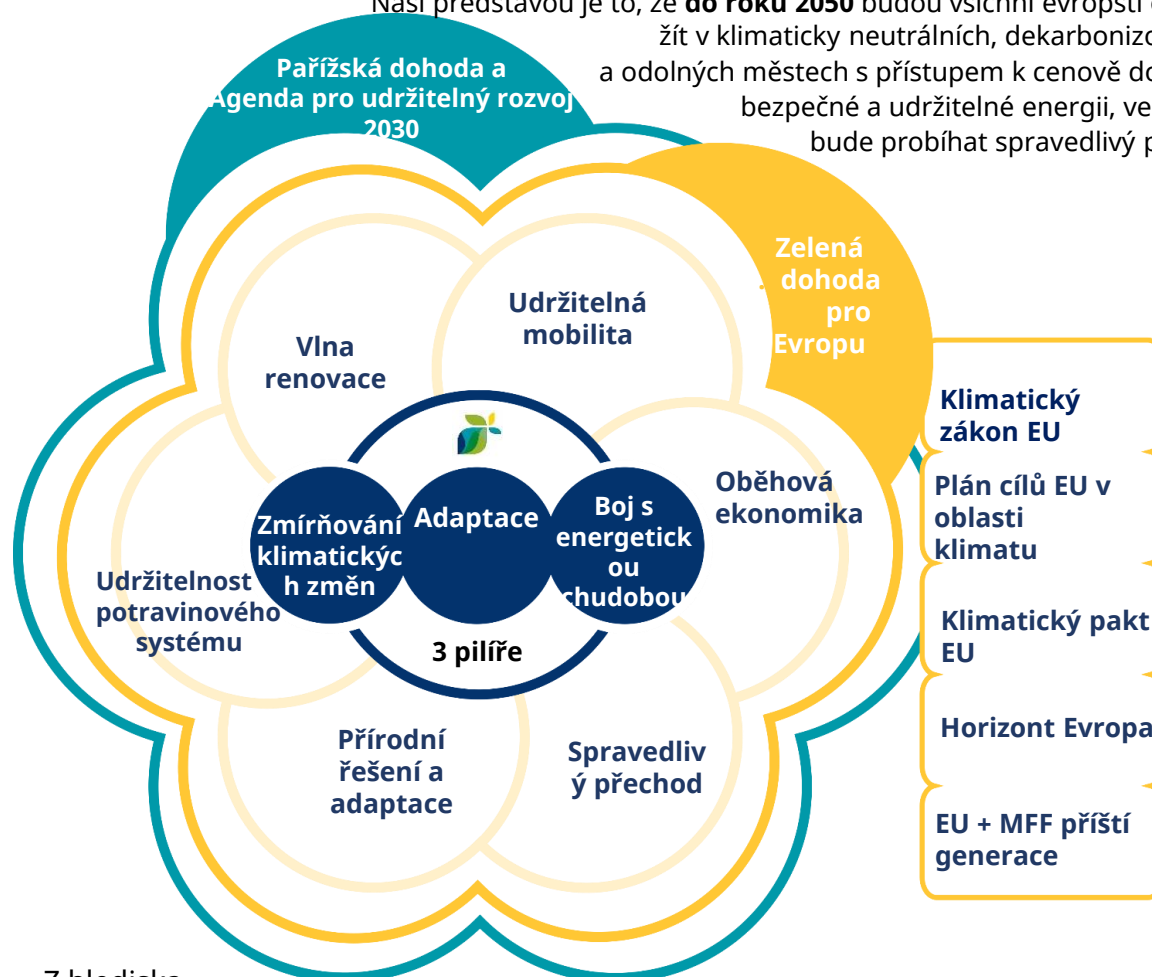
Naší představou je to, že **do roku 2050** budou všichni evropští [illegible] žít v klimaticky neutrálních, dekarbonizo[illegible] a odolných městech s přístupem k cenově do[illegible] bezpečné a udržitelné energii, ve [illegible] bude probíhat spravedlivý p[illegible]

Pařížská dohoda a Agenda pro udržitelný rozvoj 2030

Zelená dohoda pro Evropu

Vlna renovace

Udržitelná mobilita

Oběhová ekonomika

Udržitelnost potravinového systému

Přírodní řešení a adaptace

Spravedlivý přechod

Zmírňování klimatických změn

Adaptace

Boj s energetickou chudobou

3 pilíře

Klimatický zákon EU

Plán cílů EU v oblasti klimatu

Klimatický pakt EU

Horizont Evropa

EU + MFF příští generace

Z hlediska